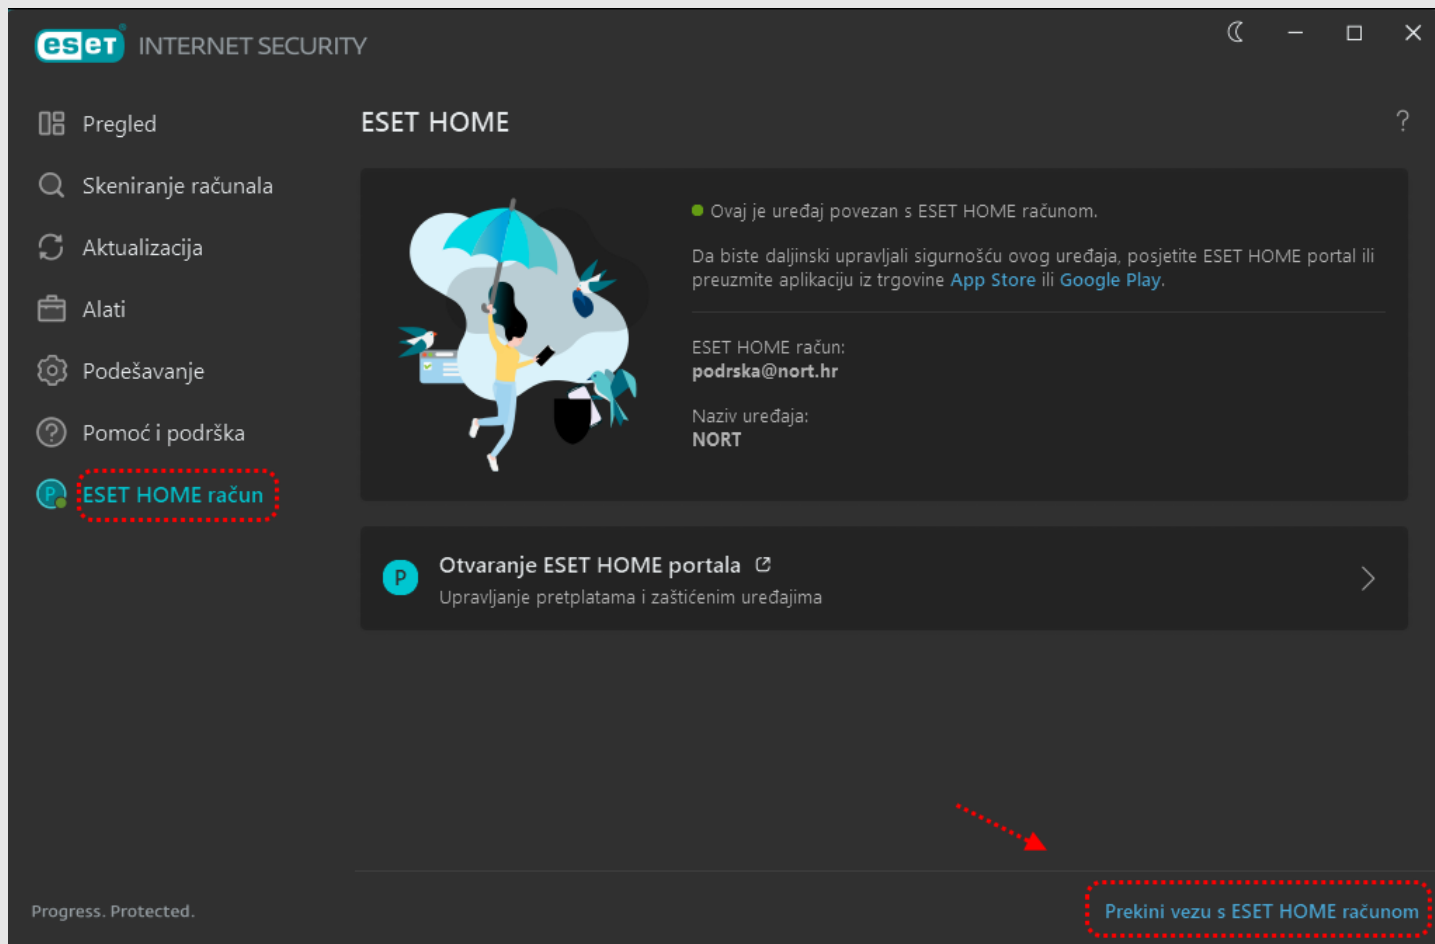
eset INTERNET SECURITY

Pregled
Skeniranje računala
Aktualizacija
Alati
Podešavanje
Pomoć i podrška
ESET HOME račun

ESET HOME

?

Ovaj je uređaj povezan s ESET HOME računom.

Da biste daljinski upravljali sigurnošću ovog uređaja, posjetite ESET HOME portal ili preuzmite aplikaciju iz trgovine App Store ili Google Play.

ESET HOME račun:
podrska@nort.hr

Naziv uređaja:
NORT

P
Otvaranje ESET HOME portala
Upravljanje pretplatama i zaštićenim uređajima

Progress. Protected.

Prekini vezu s ESET HOME računom